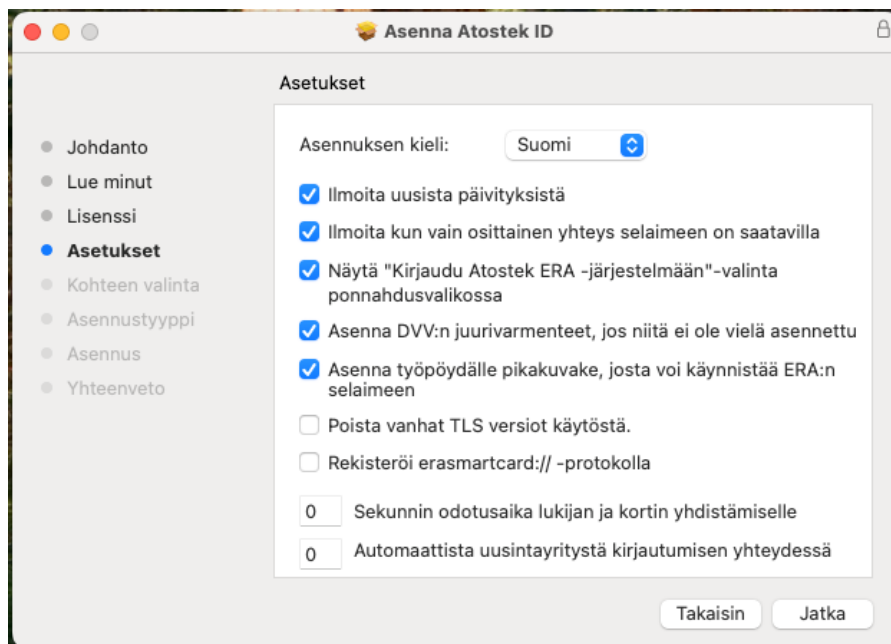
Asenna Atostek ID

Asetukset

Johdanto
Lue minut
Lisenssi
Asetukset
Kohteen valinta
Asennustyyppi
Asennus
Yhteenveto

Asennuksen kieli: Suomi

Ilmoita uusista päivityksistä

Ilmoita kun vain osittainen yhteys selaimeen on saatavilla

Näytä "Kirjaudu Atostek ERA -järjestelmään"-valinta ponnahdusvalikossa

Asenna DVV:n juurivarmenteet, jos niitä ei ole vielä asennettu

Asenna työpöydälle pikakuvake, josta voi käynnistää ERA:n selaimeen

Poista vanhat TLS versiot käytöstä.

Rekisteröi erasmartcard:// -protokolla

0 Sekunnin odotusaika lukijan ja kortin yhdistämiselle

0 Automaattista uusintayritystä kirjautumisen yhteydessä

Takaisin Jatka